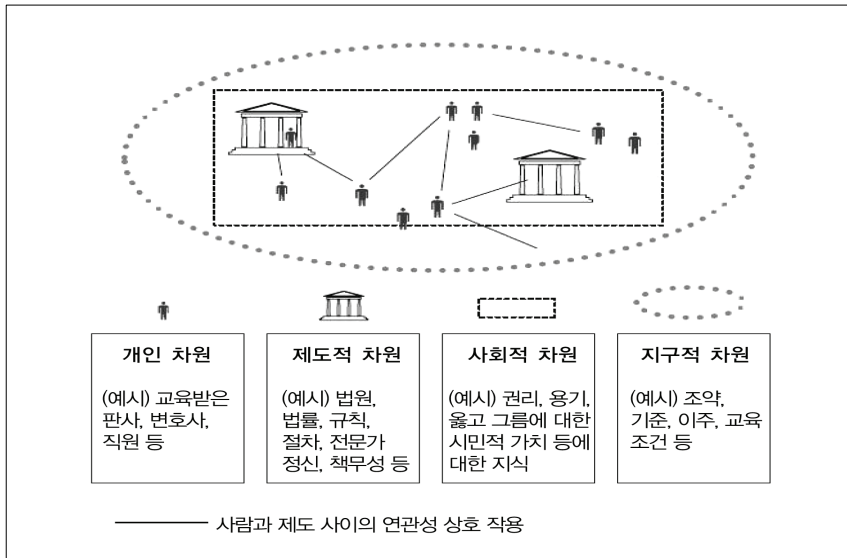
개인 차원

(예시) 교육받은 판사, 변호사, 직원 등

제도적 차원

(예시) 법원, 법률, 규칙, 절차, 전문가 정신, 책무성 등

사회적 차원

(예시) 권리, 용기, 옳고 그름에 대한 시민적 가치 등에 대한 지식

지구적 차원

(예시) 조약, 기준, 이주, 교육 조건 등

사람과 제도 사이의 연관성 상호 작용